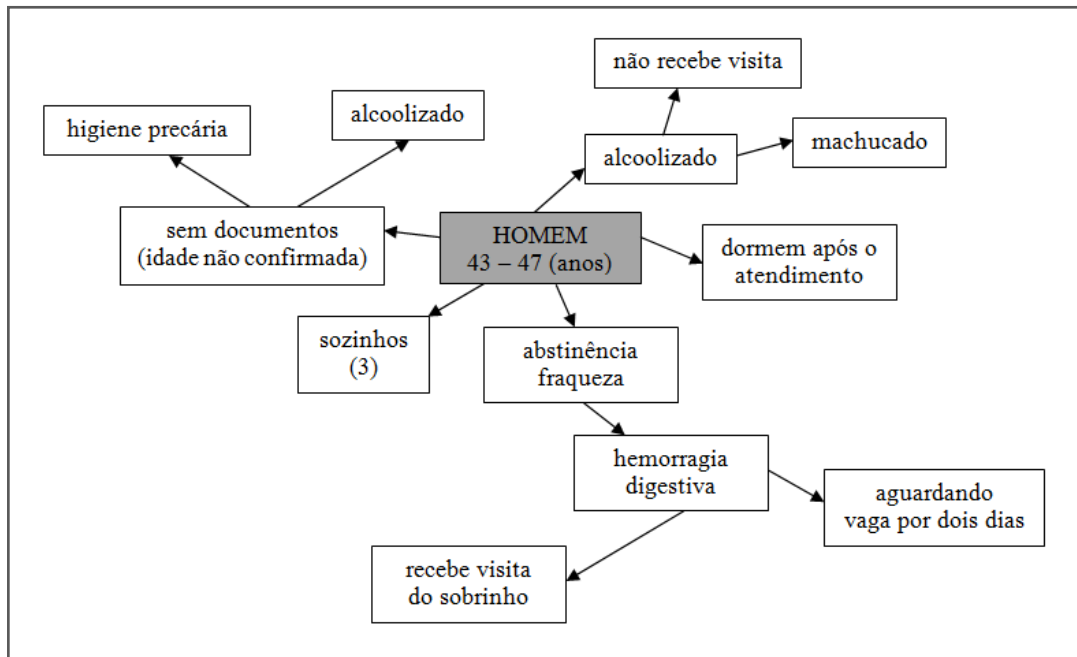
HOMEM
43 – 47 (anos)

sem documentos
(idade não confirmada)

higiene precária

alcoolizado

alcoolizado

não recebe visita

machucado

dormem após o
atendimento

sozinhos
(3)

abstinência
fraqueza

hemorragia
digestiva

aguardando
vaga por dois dias

recebe visita
do sobrinho